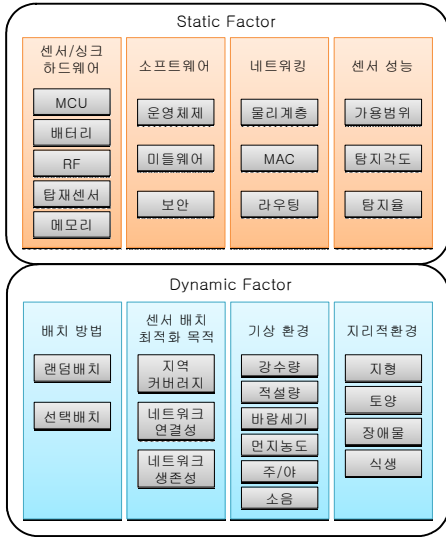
Static Factor

센서/싱크 하드웨어

MCU

배터리

RF

탑재센서

메모리

소프트웨어

운영체제

미들웨어

보안

네트워킹

물리계층

MAC

라우팅

센서 성능

가용범위

탐지각도

탐지율

Dynamic Factor

배치 방법

랜덤배치

선택배치

센서 배치 최적화 목적

지역 커버리지

네트워크 연결성

네트워크 생존성

기상 환경

강수량

적설량

바람세기

먼지농도

주/야

소음

지리적환경

지형

토양

장애물

식생